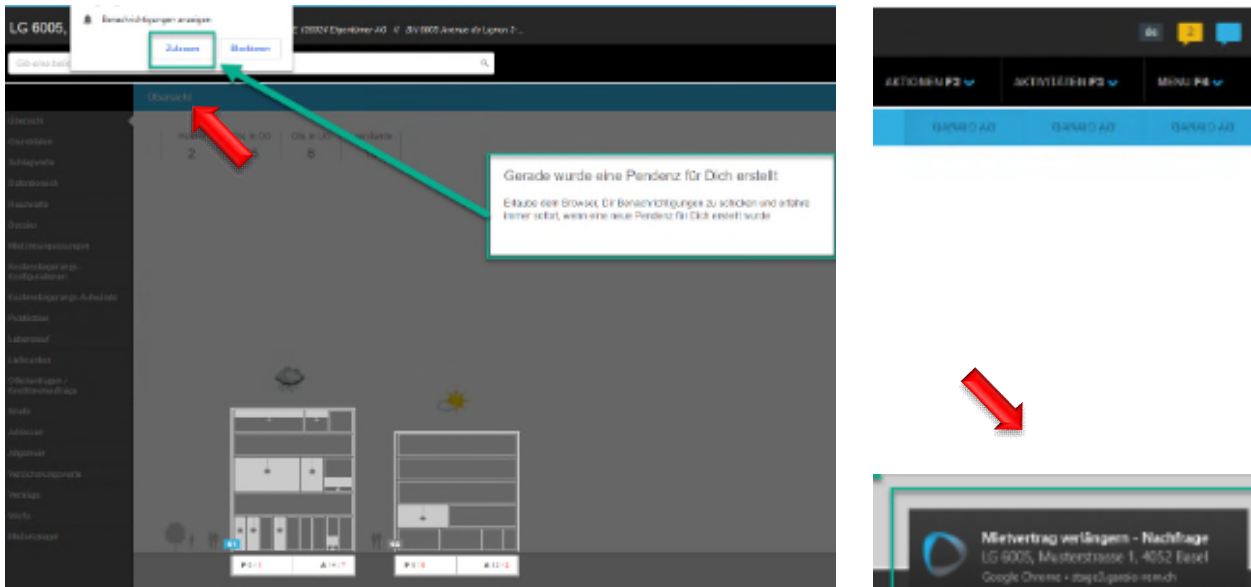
LG 6005,

Benachrichtigungen anzeigen

Zulassen

Blockieren

C 120024 Eigentümer AG // BV 6005 Avenue de Lignon 2 ...

Gib eine Suche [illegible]

Übersicht

Übersicht

Grundlagen

Anlagewerte

Debitorenbuch

Hauswarte

Dossier

Mietzinsanpassungen

Kostenbeitragsregel Konfiguration

Kostenbeitragsregel Aufteilung

Publikation

Leerstand

Liefertermine

Offertanfragen / Kreditorenaufträge

Briefe

Adressen

Allgemein

Versicherungsverträge

Verträge

Werte

Heizkostenabrechnung

2

6

Gerade wurde eine Pendenz für Dich erstellt

Erlaube dem Browser, Dir Benachrichtigungen zu schicken und erfahre immer sofort, wenn eine neue Pendenz für Dich erstellt wurde

06

2

AKTIONEN F2

AKTIVITÄTEN F3

MENU F4

GARAIO AG

GARAIO AG

GARAIO AG

Mietvertrag verlängern - Nachfrage

LG 6005, Musterstrasse 1, 4052 Basel

Google Chrome • stage3.garaio-rem.ch